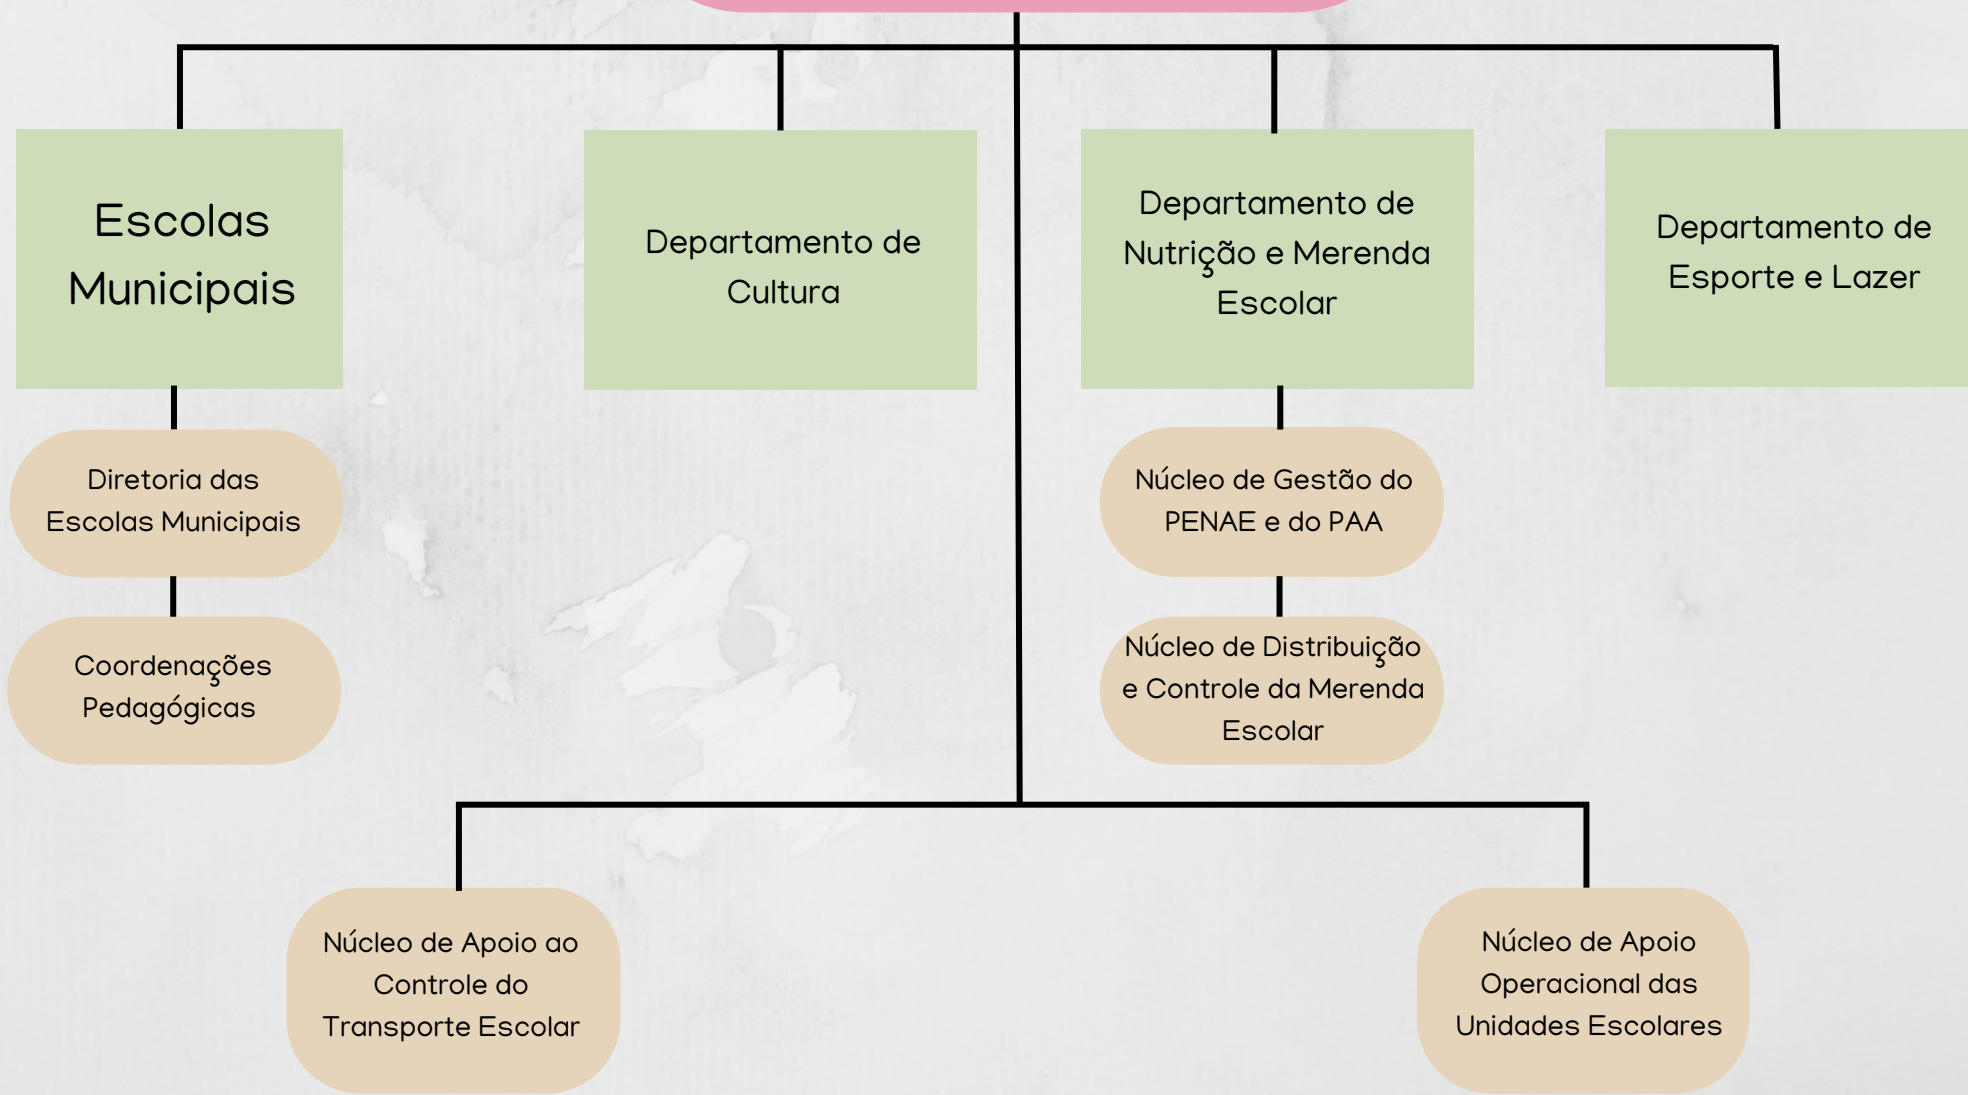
Escolas Municipais

Departamento de Cultura

Departamento de Nutrição e Merenda Escolar

Departamento de Esporte e Lazer

Diretoria das Escolas Municipais

Coordenações Pedagógicas

Núcleo de Gestão do PENAE e do PAA

Núcleo de Distribuição e Controle da Merenda Escolar

Núcleo de Apoio ao Controle do Transporte Escolar

Núcleo de Apoio Operacional das Unidades Escolares